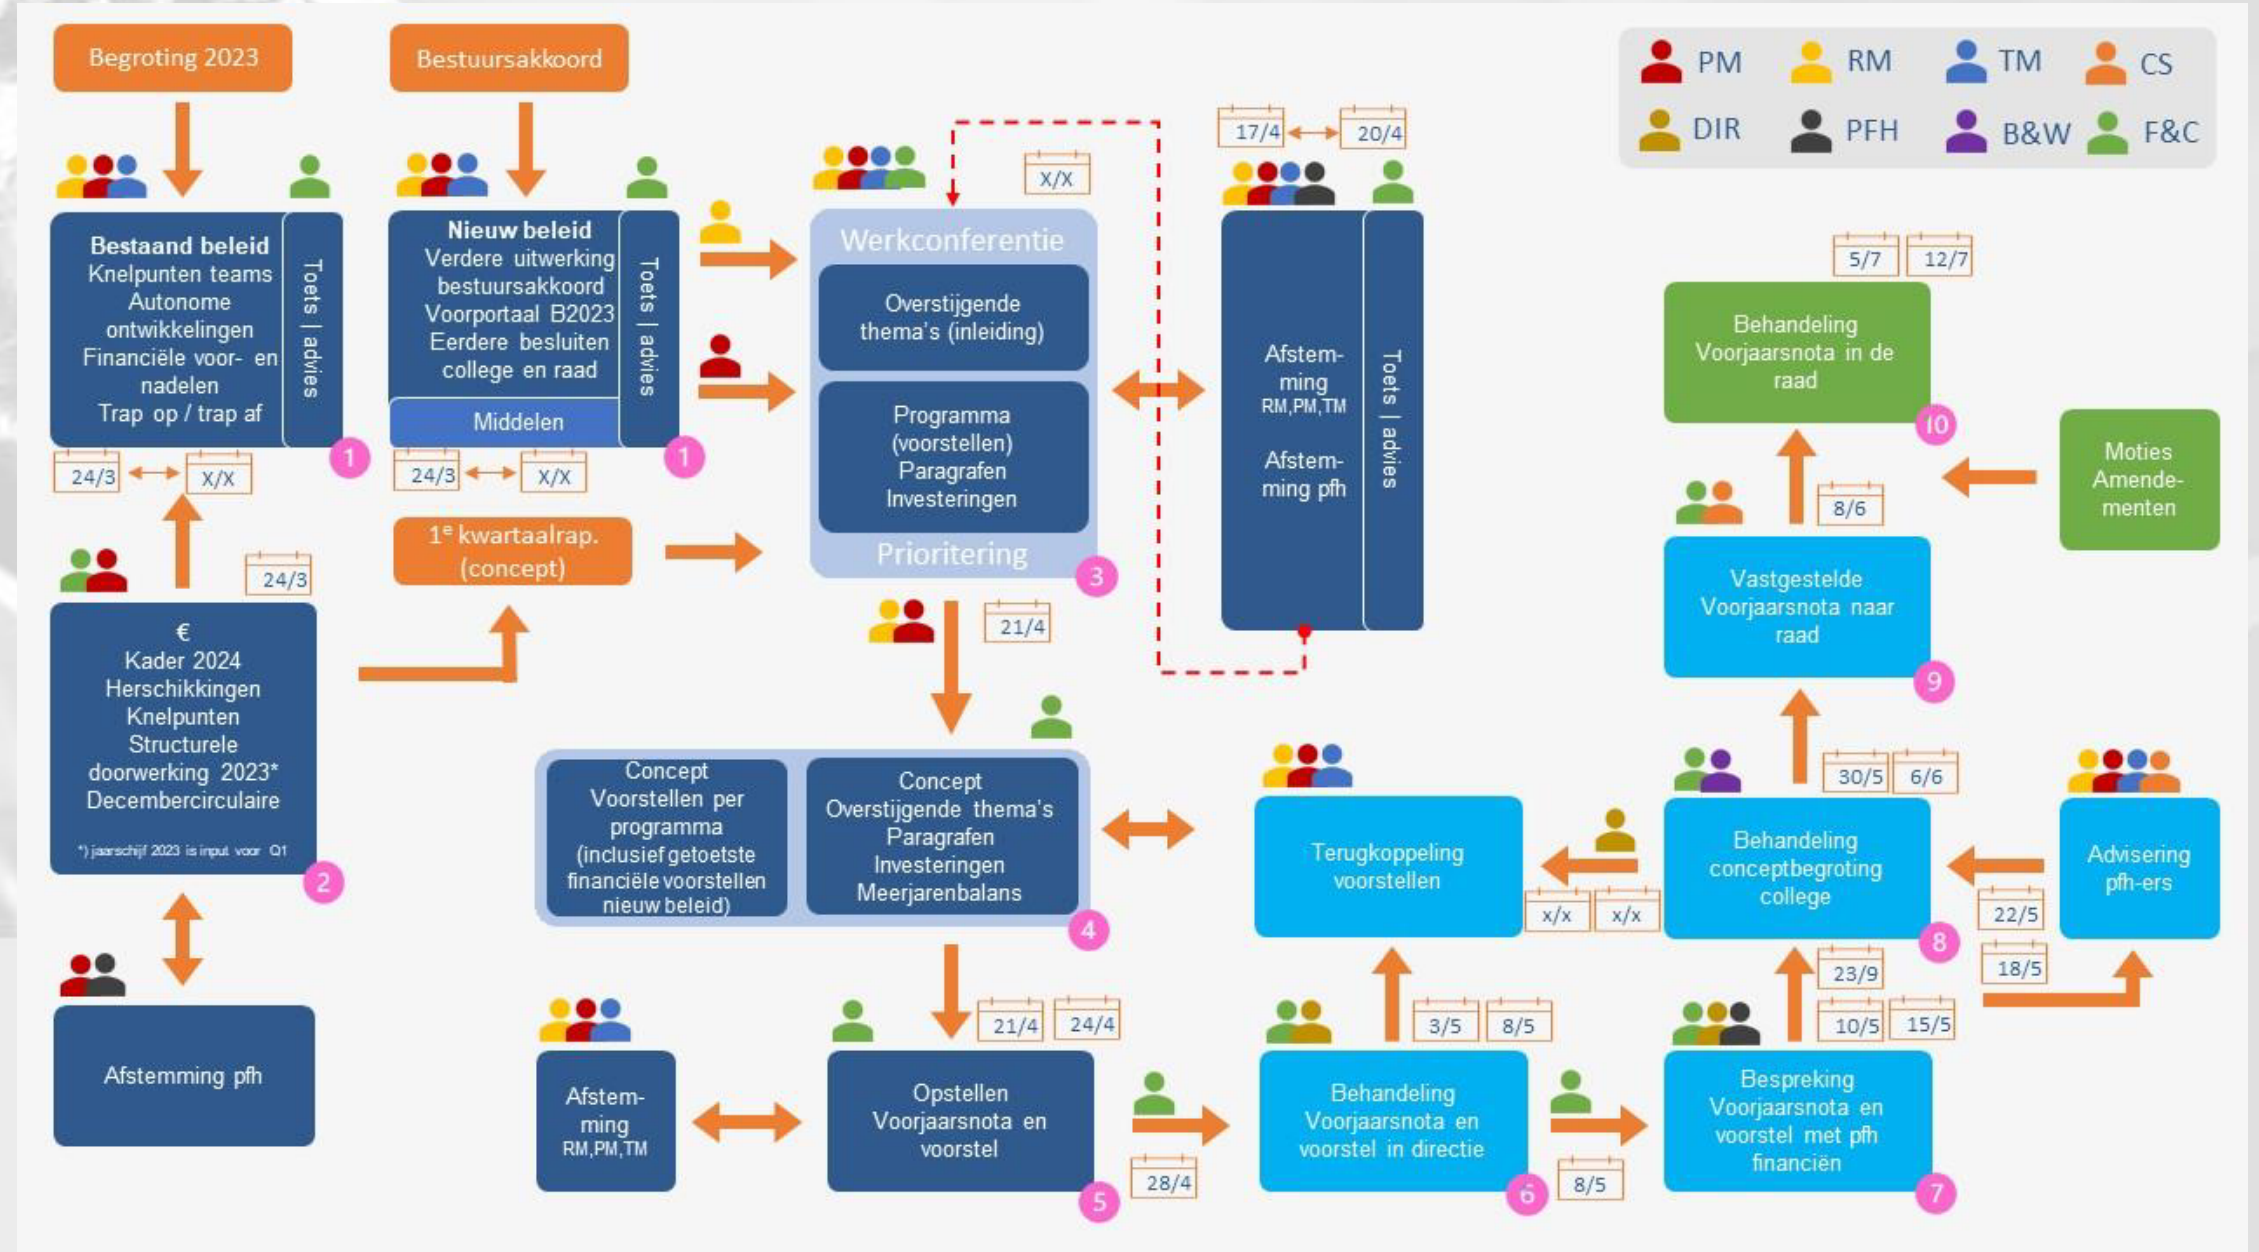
Begroting 2023

Bestuursakkoord

PM RM TM CS
DIR PFH B&W F&C

Bestaand beleid
Knelpunten teams
Autonome ontwikkelingen
Financiële voor- en nadelen
Trap op / trap af

Toets | advies

1

24/3 X/X

Nieuw beleid
Verdere uitwerking bestuursakkoord
Voorportaal B2023
Eerdere besluiten college en raad

Middelen

Toets | advies

1

24/3 X/X

X/X

Werkconferentie

Overstijgende thema's (inleiding)

Programma (voorstellen)
Paragrafen
Investeringen

Prioritering

3

17/4 20/4

Afstemming
RM,PM,TM

Afstemming pfh

Toets | advies

5/7 12/7

Behandeling Voorjaarsnota in de raad

10

Moties Amendementen

24/3

€
Kader 2024
Herschikkingen
Knelpunten
Structurele doorwerking 2023*
Decembercirculaire

*) jaarschijf 2023 is input voor Q1

2

$1^e$ kwartaalrap. (concept)

21/4

8/6

Vastgestelde Voorjaarsnota naar raad

9

Afstemming pfh

Concept
Voorstellen per programma
(inclusief getoetste financiële voorstellen nieuw beleid)

Concept
Overstijgende thema's
Paragrafen
Investeringen
Meerjarenbalans

4

Terugkoppeling voorstellen

x/x x/x

30/5 6/6

Behandeling conceptbegroting college

8

22/5

Advisering pfh-ers

23/9

18/5

Afstemming
RM,PM,TM

21/4 24/4

Opstellen Voorjaarsnota en voorstel

5

28/4

3/5 8/5

Behandeling Voorjaarsnota en voorstel in directie

6

8/5

10/5 15/5

Bespreking Voorjaarsnota en voorstel met pfh financiën

7